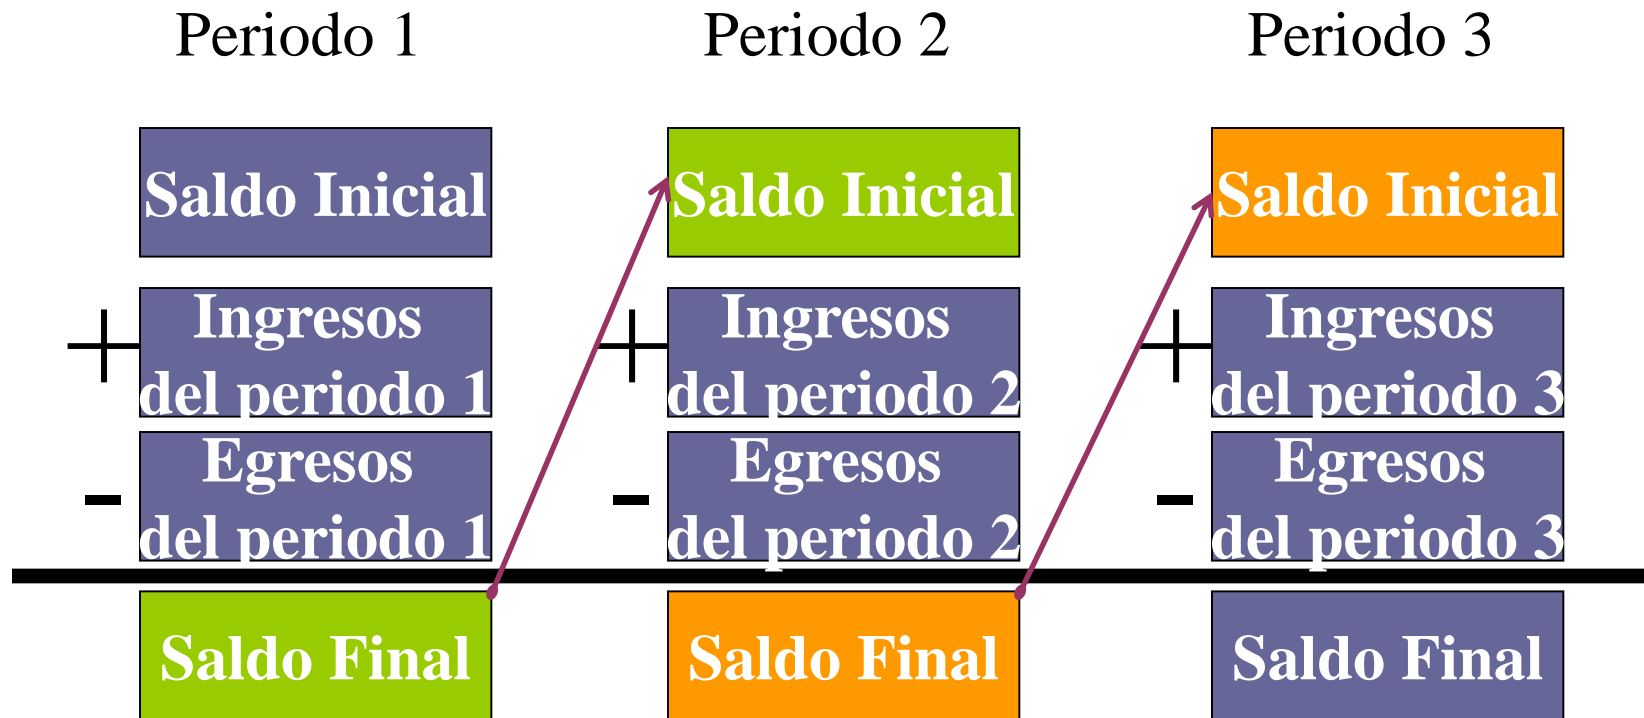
Periodo 1

Saldo Inicial

+ Ingresos del periodo 1

- Egresos del periodo 1

Saldo Final

Periodo 2

Saldo Inicial

+ Ingresos del periodo 2

- Egresos del periodo 2

Saldo Final

Periodo 3

Saldo Inicial

+ Ingresos del periodo 3

- Egresos del periodo 3

Saldo Final